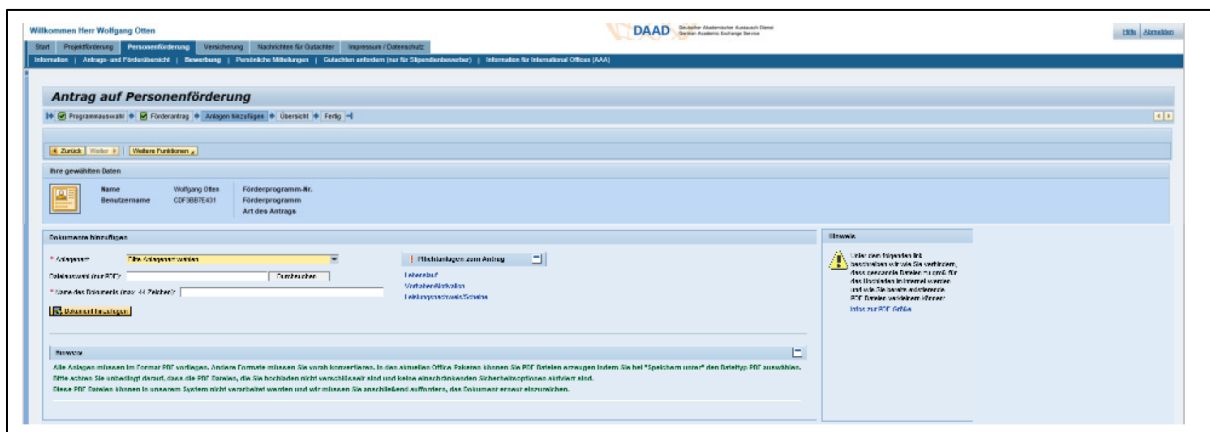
Willkommen Herr Wolfgang Otten

DAAD Deutscher Akademischer Austausch Dienst German Academic Exchange Service

Hilfe | Abmelden

Start | Projektförderung | Personenförderung | Versicherung | Nachrichten für Gutachter | Impressum / Datenschutz

Information | Antrags- und Förderübersicht | Bewerbung | Persönliche Mitteilungen | Gutachten anfordern (nur für Stipendienbewerber) | Information for International Offices (AAA)

Antrag auf Personenförderung

Programmauswahl | Förderantrag | Anlagen hinzufügen | Übersicht | Fertig

◄ Zurück | Weiter ► | Weitere Funktionen

Ihre gewählten Daten

| Name | Wolfgang Otten | Förderprogramm-Nr. |
|---|---|---|
| Benutzername | CDF3BB7E431 | Förderprogramm |
| | | Art des Antrags |

Dokumente hinzufügen

* Anlageart: Bitte Anlageart wählen

Dateiauswahl (nur PDF): Durchsuchen

* Name des Dokuments (max. 44 Zeichen):

Dokument hinzufügen

Pflichtanlagen zum Antrag

Lebenslauf
Vorhabenbeschreibung
Leistungsnachweis/Scheine

Hinweis

Unter den folgenden link beschreiben wir wie Sie verhindern, dass personelle Dateien nur das für das Hochladen im Internet werden und wie Sie bereits existierende PDF Dateien verkleinern können

Infos zur PDF Größe

Hinweis

Alle Anlagen müssen im Format PDF vorliegen. Andere Formate müssen Sie vorab konvertieren. In den aktuellen Office Paketen können Sie PDF Dateien erzeugen indem Sie bei "Speichern unter" den Dateityp PDF auswählen.
Bitte achten Sie unbedingt darauf, dass die PDF Dateien, die Sie hochladen nicht verschlüsselt sind und keine einschränkenden Sicherheitsoptionen aktiviert sind.
Diese PDF Dateien können in unserem System nicht verarbeitet werden und wir müssen Sie anschließend auffordern, das Dokument erneut einzureichen.